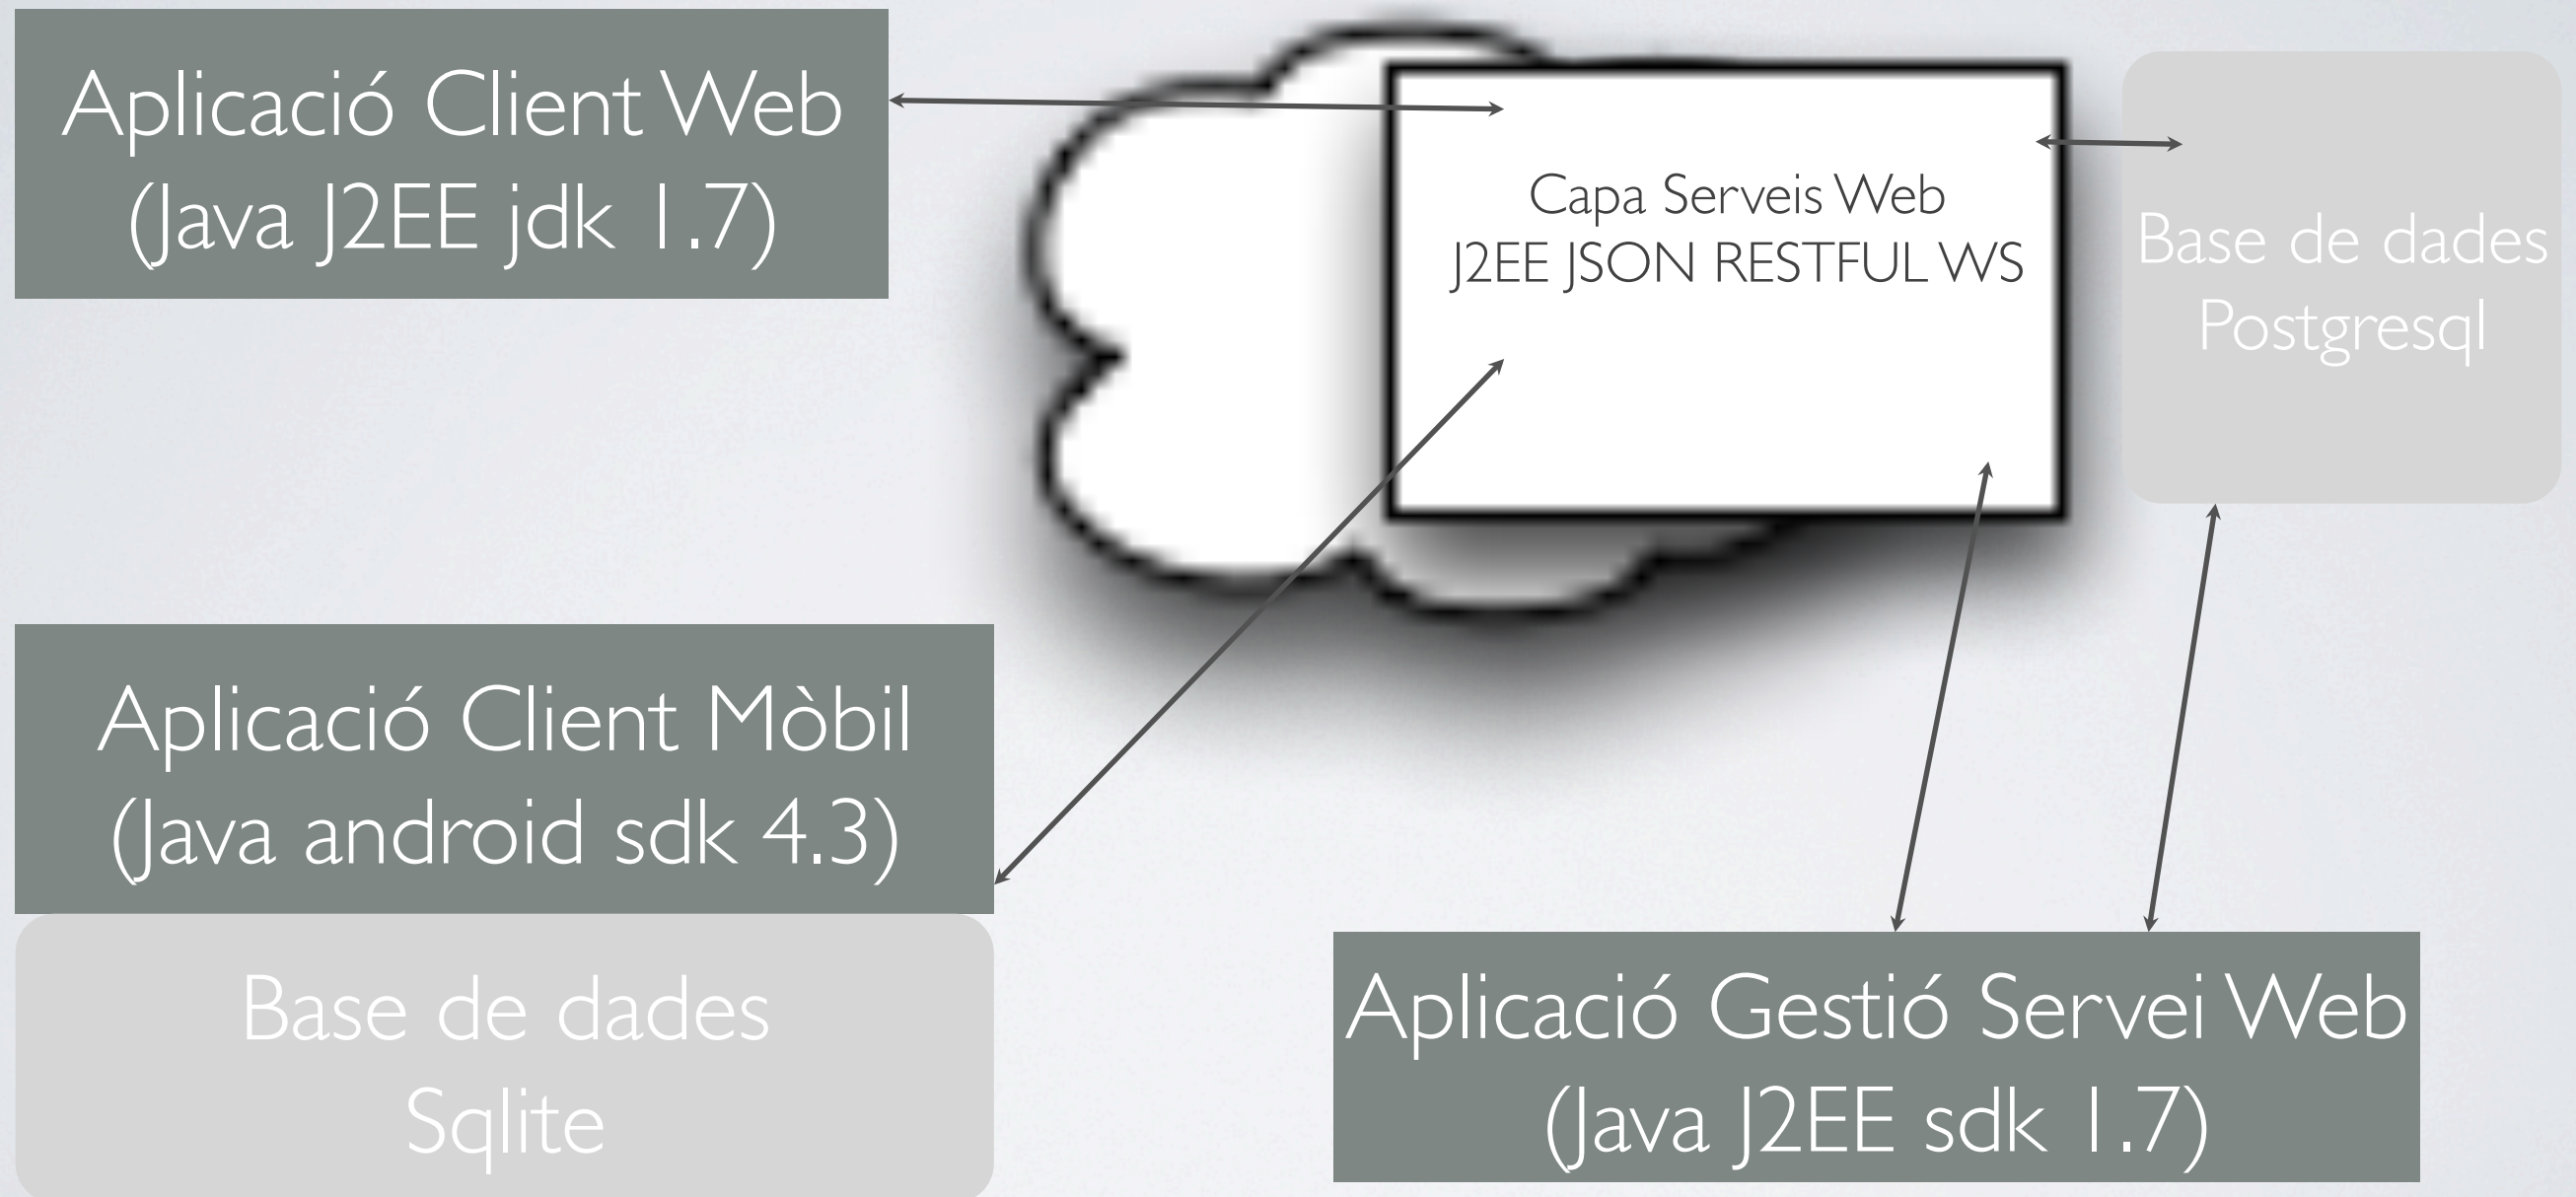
Aplicació Client Web
(Java J2EE jdk 1.7)

Capa Serveis Web
J2EE JSON RESTFUL WS

Base de dades
Postgresql

Aplicació Client Mòbil
(Java android sdk 4.3)

Base de dades
Sqlite

Aplicació Gestió Servei Web
(Java J2EE sdk 1.7)